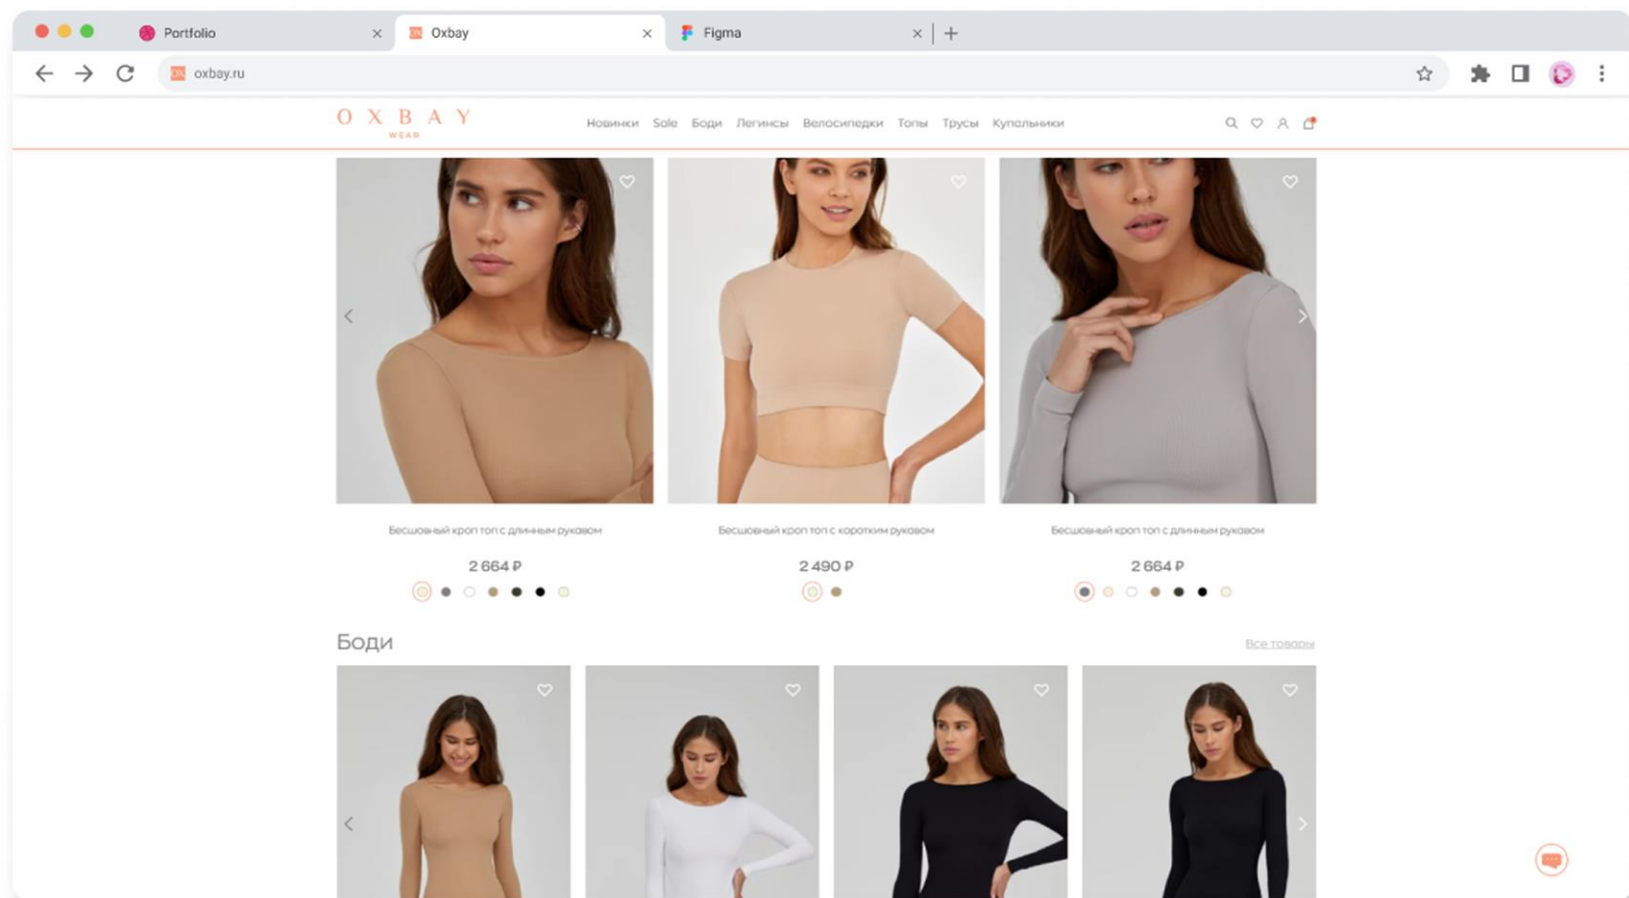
Portfolio
Oxbay
Figma
oxbay.ru

OXBAY
WEAR

Новинки Sale Боди Легинсы Велосипедки Топы Трусы Купальники

Бесшовный кроп топ с длинным рукавом
2 664 ₽

Бесшовный кроп топ с коротким рукавом
2 490 ₽

Бесшовный кроп топ с длинным рукавом
2 664 ₽

Боди
Все товары